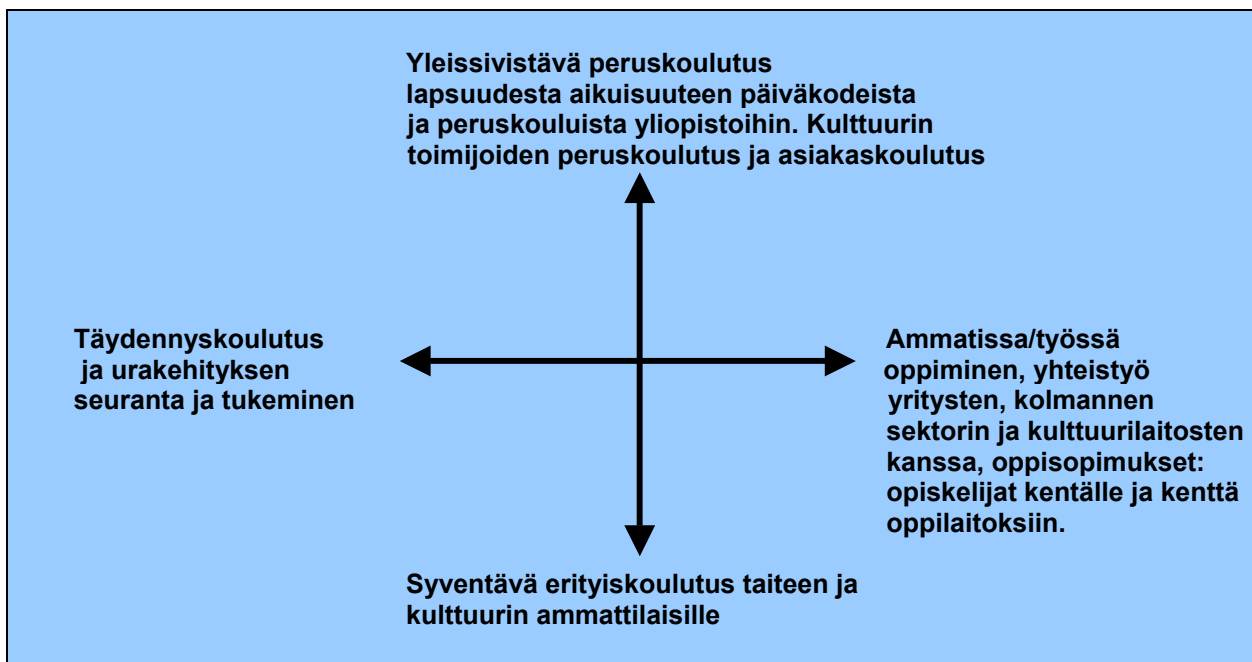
Yleissivistävä peruskoulutus lapsuudesta aikuisuuteen päiväkodeista ja peruskouluista yliopistoihin. Kulttuurin toimijoiden peruskoulutus ja asiakaskoulutus

Täydennyskoulutus ja urakehityksen seuranta ja tukeminen

Ammatissa/työssä oppiminen, yhteistyö yritysten, kolmannen sektorin ja kulttuurilaitosten kanssa, oppisopimukset: opiskelijat kentälle ja kenttä oppilaitoksiin.

Syventävä erityiskoulutus taiteen ja kulttuurin ammattilaisille